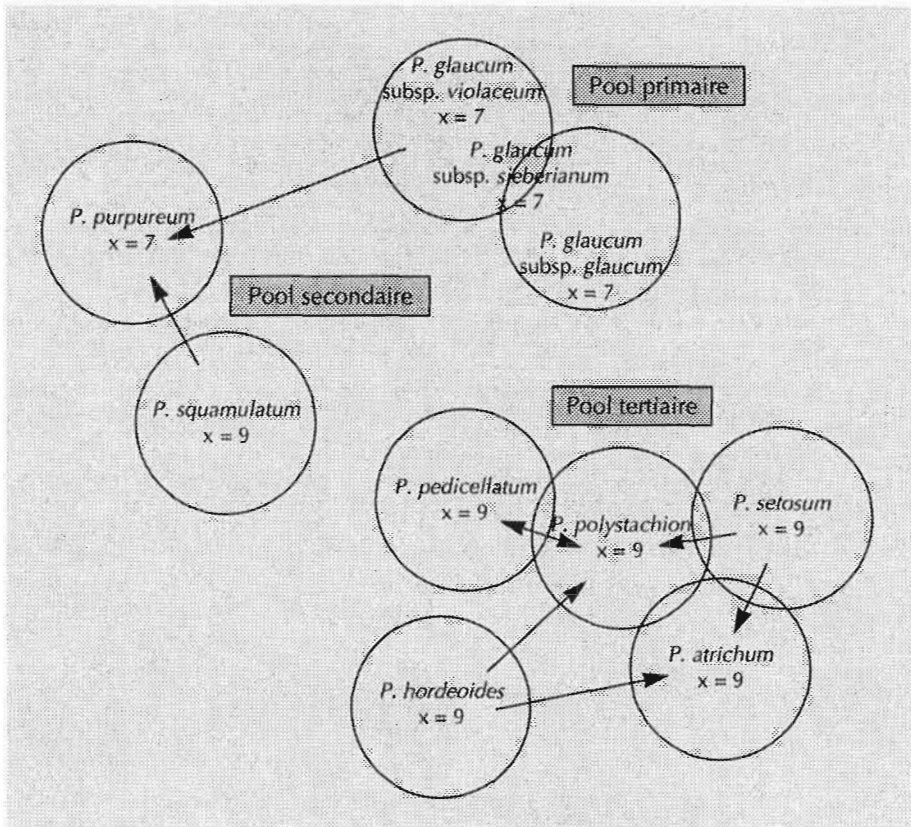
P. glaucum subsp. violaceum
x = 7

Pool primaire

P. glaucum subsp. sieberianum
x = 7

P. glaucum subsp. glaucum
x = 7

P. purpureum
x = 7

Pool secondaire

P. squamulatum
x = 9

Pool tertiaire

P. pedicellatum
x = 9

P. polystachion
x = 9

P. setosum
x = 9

P. atrichum
x = 9

P. hordeoides
x = 9